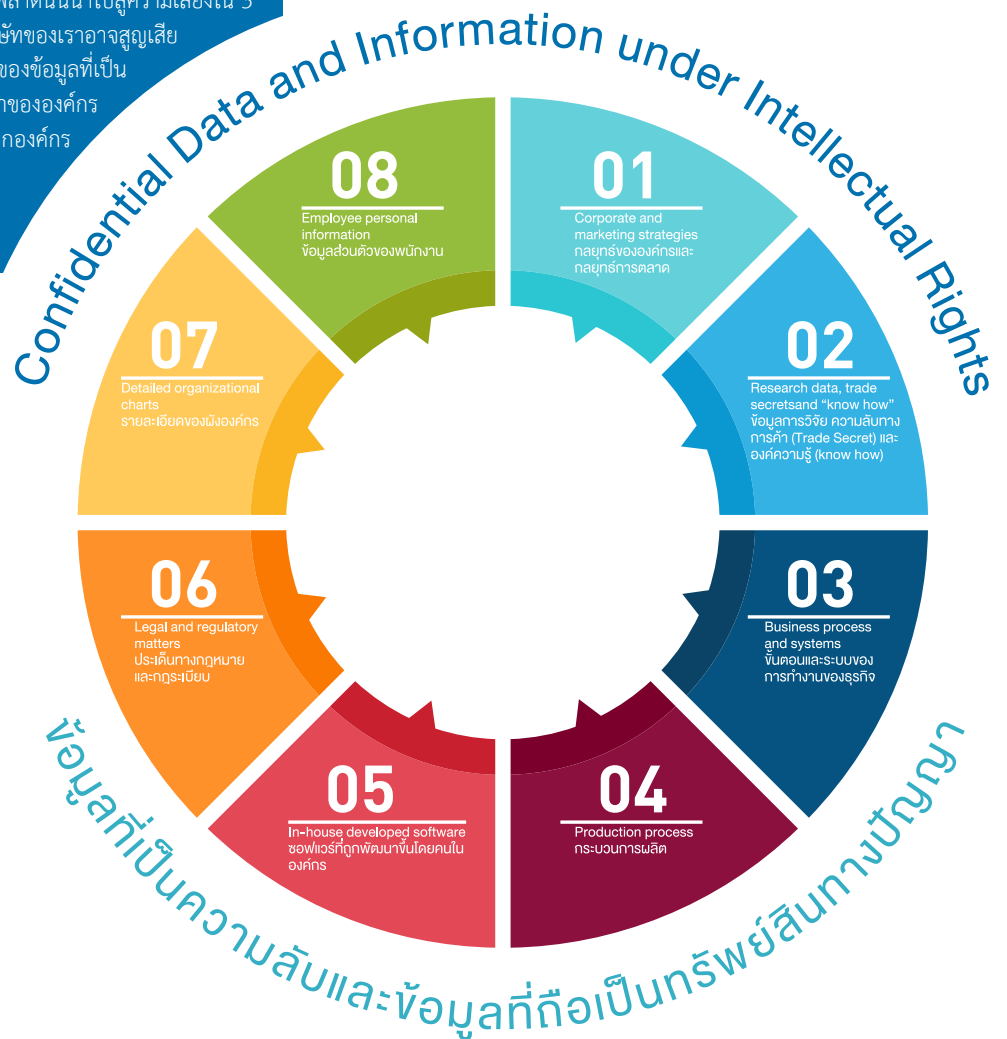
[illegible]พลาดนั้นนำไปสู่ความเสี่ยงใน 5
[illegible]ษัทของเราอาจสูญเสีย
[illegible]ของข้อมูลที่เป็น
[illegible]ของององค์กร
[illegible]กองค์กร

Confidential Data and Information under Intellectual Rights

08
Employee personal information
ข้อมูลส่วนตัวของพนักงาน

01
Corporate and marketing strategies
กลยุทธ์ขององค์กรและกลยุทธ์การตลาด

02
Research data, trade secretsand "know how"
ข้อมูลการวิจัย ความลับทางการค้า (Trade Secret) และองค์ความรู้ (know how)

03
Business process and systems
ขั้นตอนและระบบของการทำงานของธุรกิจ

04
Production process
กระบวนการผลิต

05
In-house developed software
ซอฟแวร์ที่ถูกพัฒนาขึ้นโดยคนในองค์กร

06
Legal and regulatory matters
ประเด็นทางกฎหมายและกฎระเบียบ

07
Detailed organizational charts
รายละเอียดของผังองค์กร

ข้อมูลที่เป็นความลับและข้อมูลที่ถือเป็นทรัพย์สินทางปัญญา